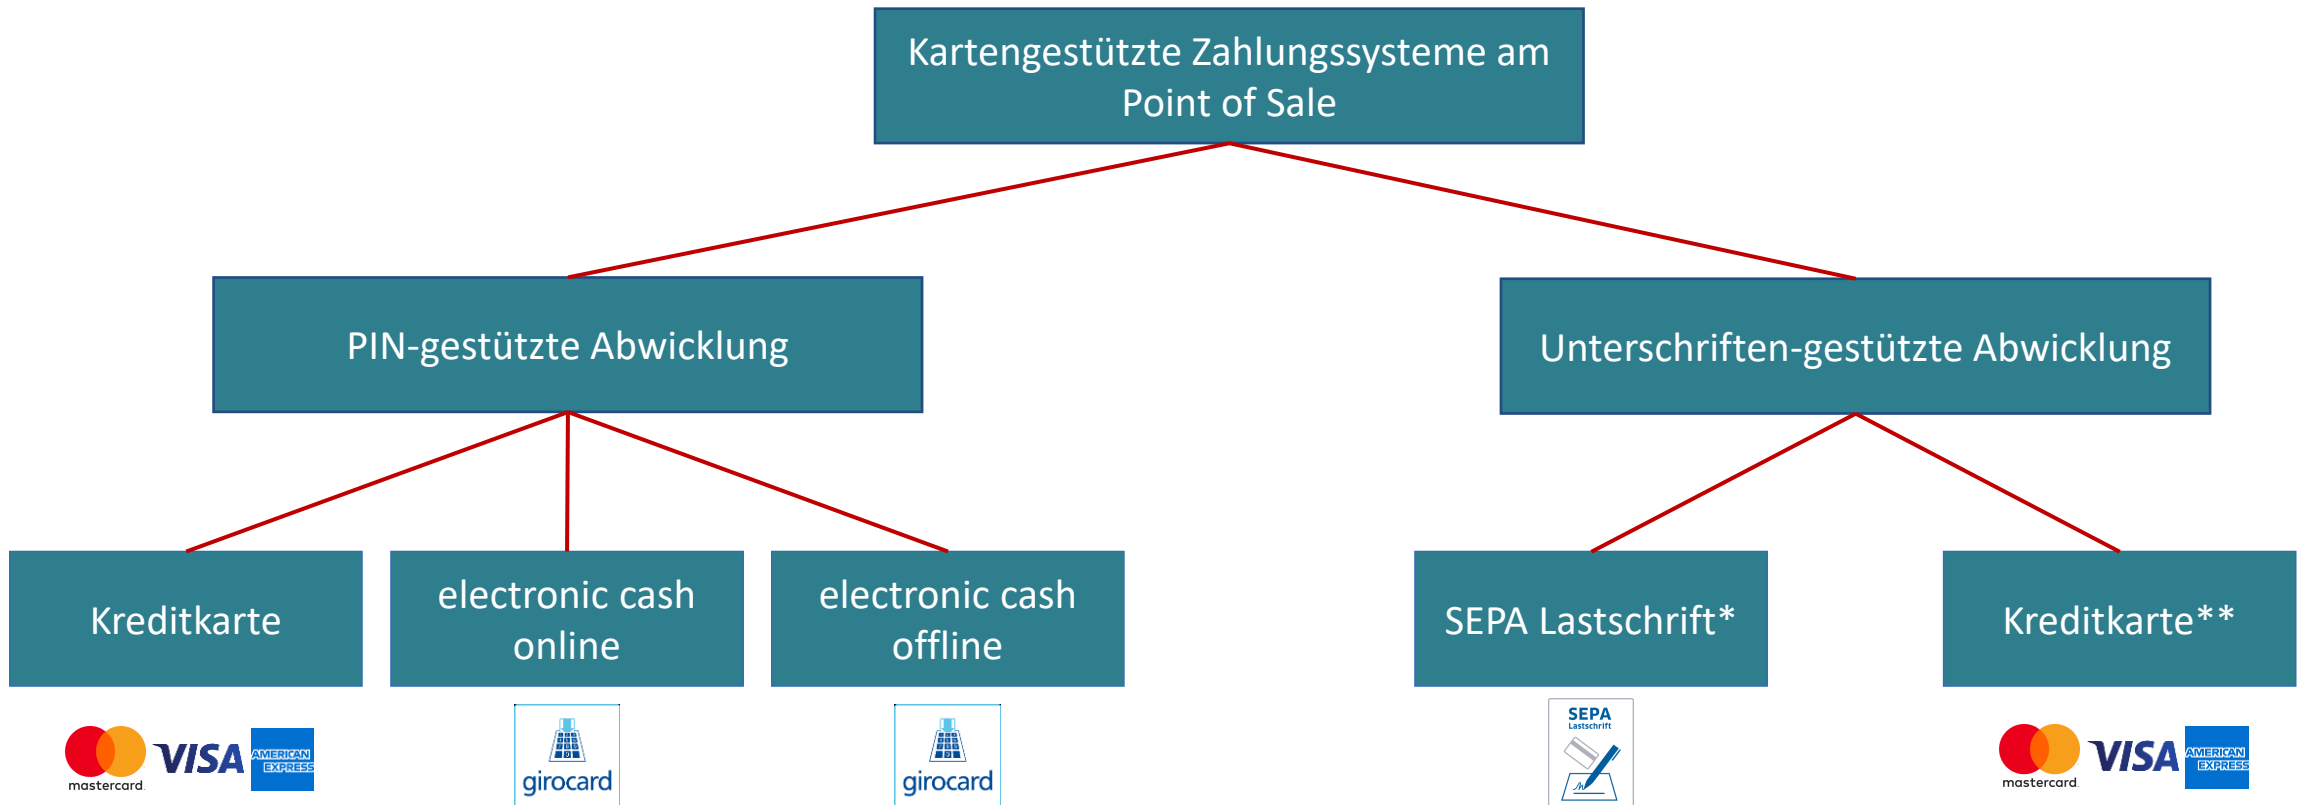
Kartengestützte Zahlungssysteme am Point of Sale

PIN-gestützte Abwicklung

Unterschriften-gestützte Abwicklung

Kreditkarte

electronic cash online

electronic cash offline

SEPA Lastschrift*

Kreditkarte**

mastercard VISA AMERICAN EXPRESS

girocard

girocard

SEPA Lastschrift

mastercard VISA AMERICAN EXPRESS